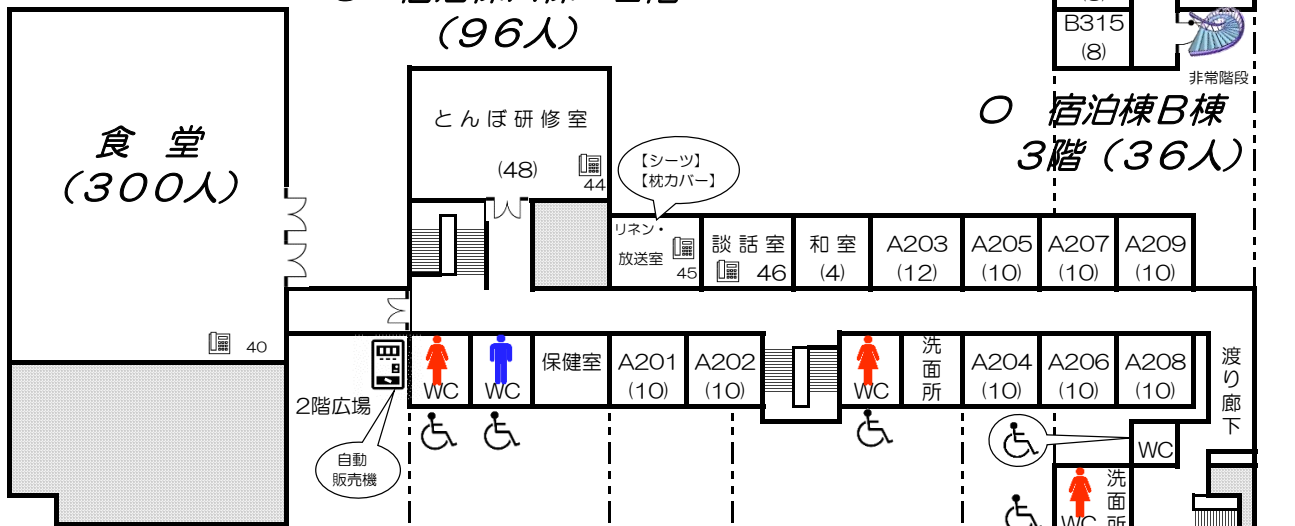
(96人)

B315
(8)

非常階段

○ 宿泊棟B棟
3階(36人)

食 堂
(300人)

とんぼ研修室
(48)
44

【シーツ】
【枕カバー】

リネン・
放送室
45

談話室
46

和室
(4)

A203
(12)

A205
(10)

A207
(10)

A209
(10)

40

2階広場

自動
販売機

WC

WC

保健室

A201
(10)

A202
(10)

WC

洗面所

A204
(10)

A206
(10)

A208
(10)

渡り廊下

WC

洗面所

WC